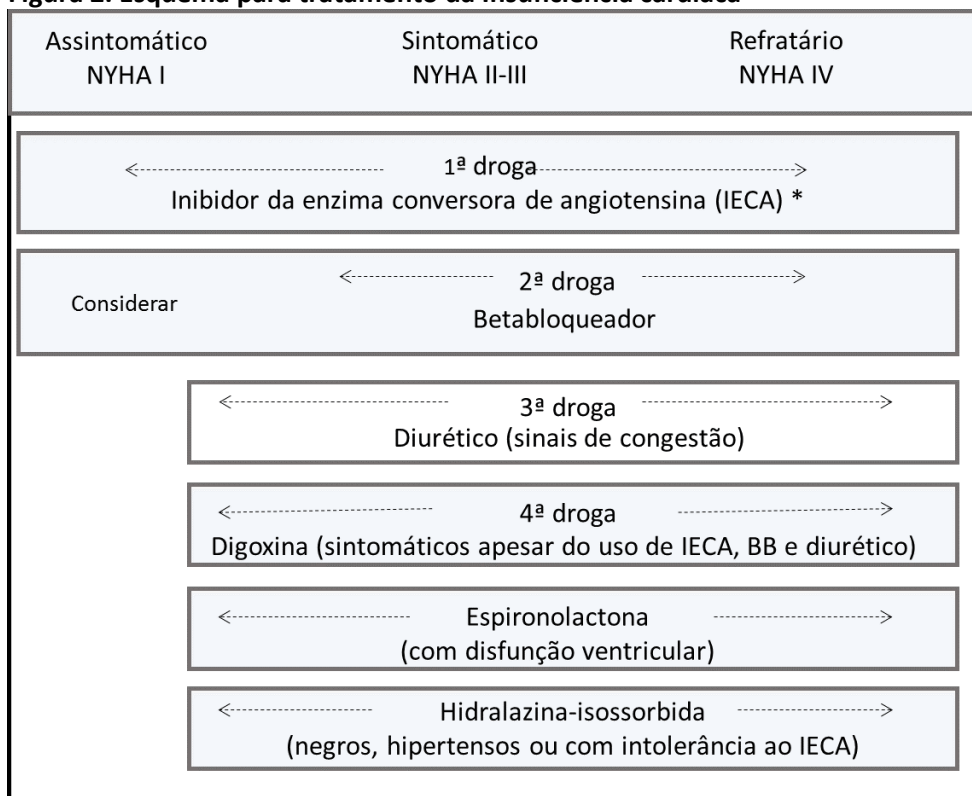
Figura 2. Esquema para tratamento da insuficiência cardíaca

Assintomático
NYHA I

Sintomático
NYHA II-III

Refratário
NYHA IV

1ª droga
Inibidor da enzima conversora de angiotensina (IECA) *

Considerar

2ª droga
Betabloqueador

3ª droga
Diurético (sinais de congestão)

4ª droga
Digoxina (sintomáticos apesar do uso de IECA, BB e diurético)

Espironolactona
(com disfunção ventricular)

Hidralazina-isossorbida
(negros, hipertensos ou com intolerância ao IECA)